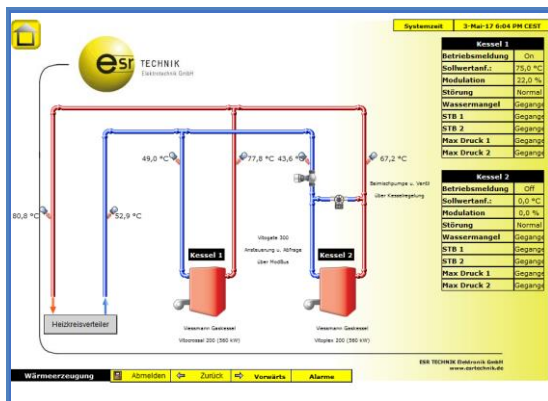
Systemzeit | 3-Mai-17 6:04 PM CEST

esr TECHNIK
Elektrotechnik GmbH

| Kessel 1 | |
|---|---|
| Betriebsmeldung | On |
| Sollwertanf.: | 75,0 °C |
| Modulation | 22,0 % |
| Störung | Normal |
| Wassermangel | Gegange |
| STB 1 | Gegange |
| STB 2 | Gegange |
| Max Druck 1 | Gegange |
| Max Druck 2 | Gegange |

| Kessel 2 | |
|---|---|
| Betriebsmeldung | Off |
| Sollwertanf.: | 0,0 °C |
| Modulation | 0,0 % |
| Störung | Normal |
| Wassermangel | Gegange |
| STB 1 | Gegange |
| STB 2 | Gegange |
| Max Druck 1 | Gegange |
| Max Druck 2 | Gegange |

49,0 °C
77,8 °C
43,6 °C
67,2 °C
80,8 °C
52,9 °C

Beimischpumpe u. Ventil
über Kesselregelung

Vitogate 300
Ansteuerung u. Abfrage
über ModBus

Kessel 1
Kessel 2

Heizkreisverteiler

Viessmann Gaskessel
Vitocrossal 200 (380 kW)

Viessmann Gaskessel
Vitoplex 200 (560 kW)

ESR TECHNIK Elektrotechnik GmbH
www.esrtechnik.de

Wärmeerzeugung | Abmelden | Zurück | Vorwärts | Alarme